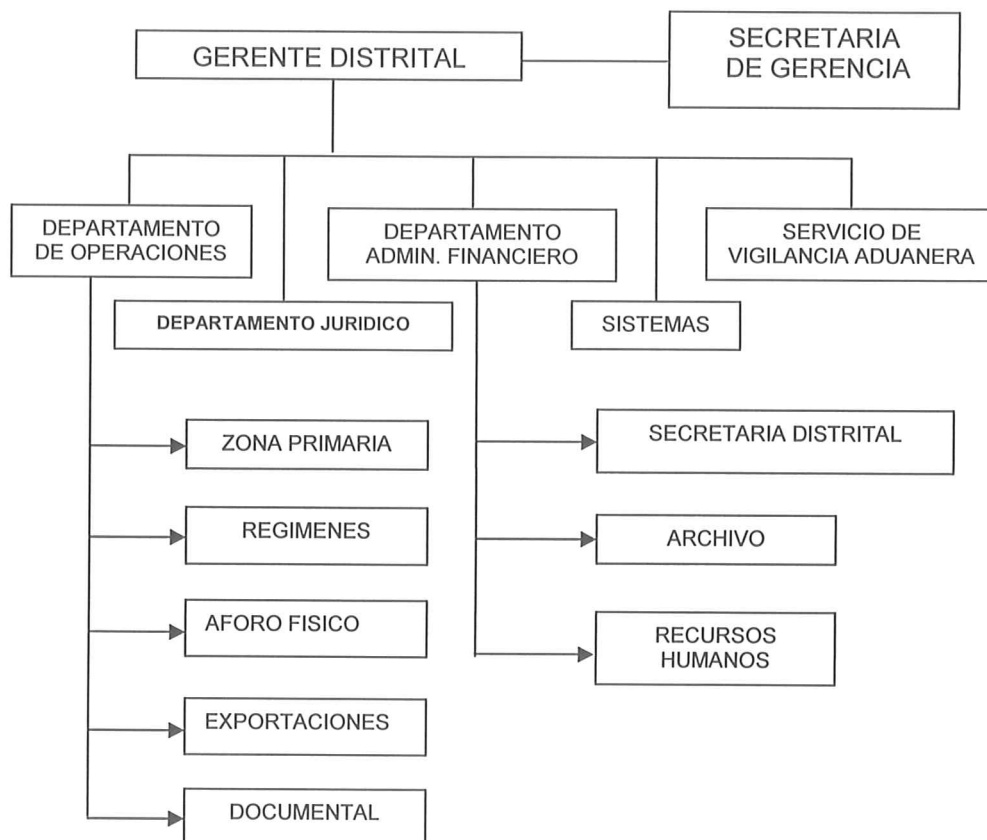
GERENTE DISTRITAL

SECRETARIA DE GERENCIA

DEPARTAMENTO DE OPERACIONES

DEPARTAMENTO ADMIN. FINANCIERO

SERVICIO DE VIGILANCIA ADUANERA

DEPARTAMENTO JURIDICO

SISTEMAS

ZONA PRIMARIA

REGIMENES

AFORO FISICO

EXPORTACIONES

DOCUMENTAL

SECRETARIA DISTRITAL

ARCHIVO

RECURSOS HUMANOS